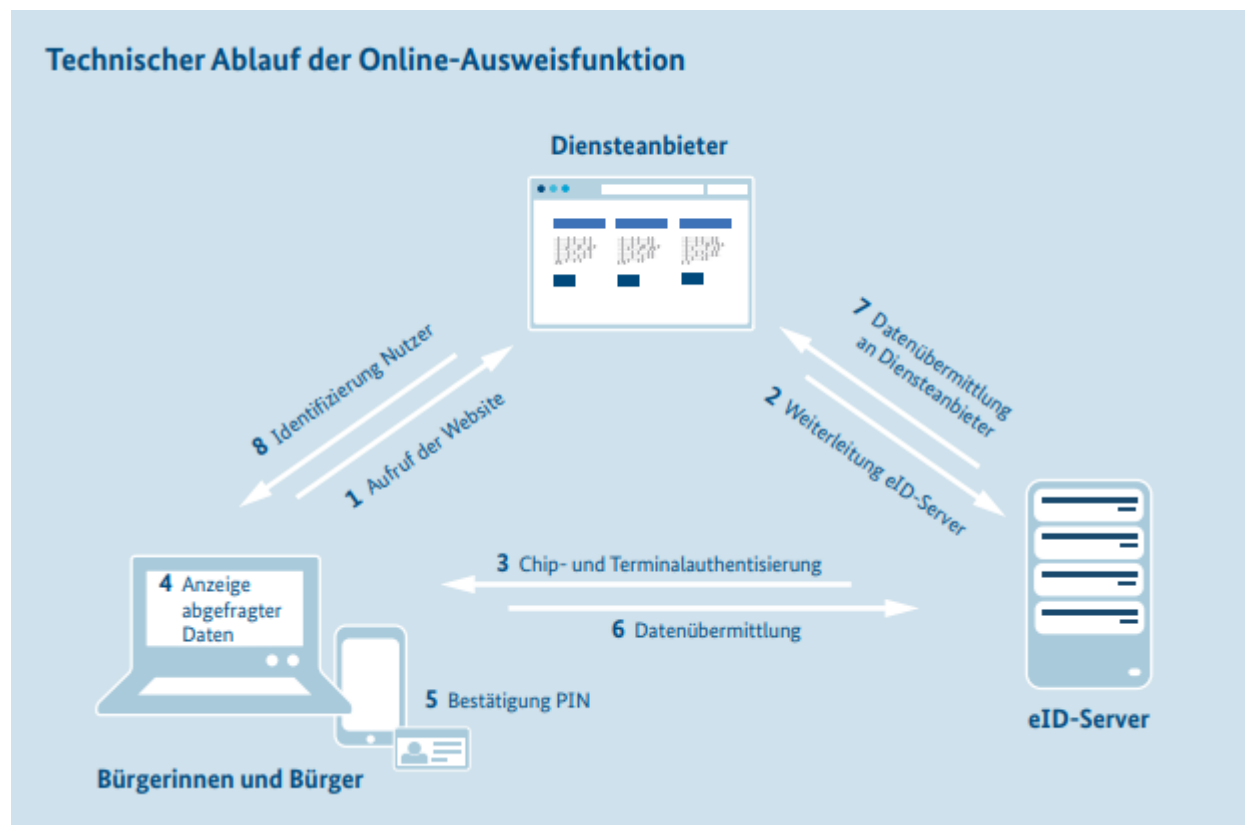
Technischer Ablauf der Online-Ausweisfunktion

Diensteanbieter

8 Identifizierung Nutzer

1 Aufruf der Website

7 Datenübermittlung an Diensteanbieter

2 Weiterleitung eID-Server

3 Chip- und Terminalauthentisierung

6 Datenübermittlung

4 Anzeige abgefragter Daten

5 Bestätigung PIN

eID-Server

Bürgerinnen und Bürger